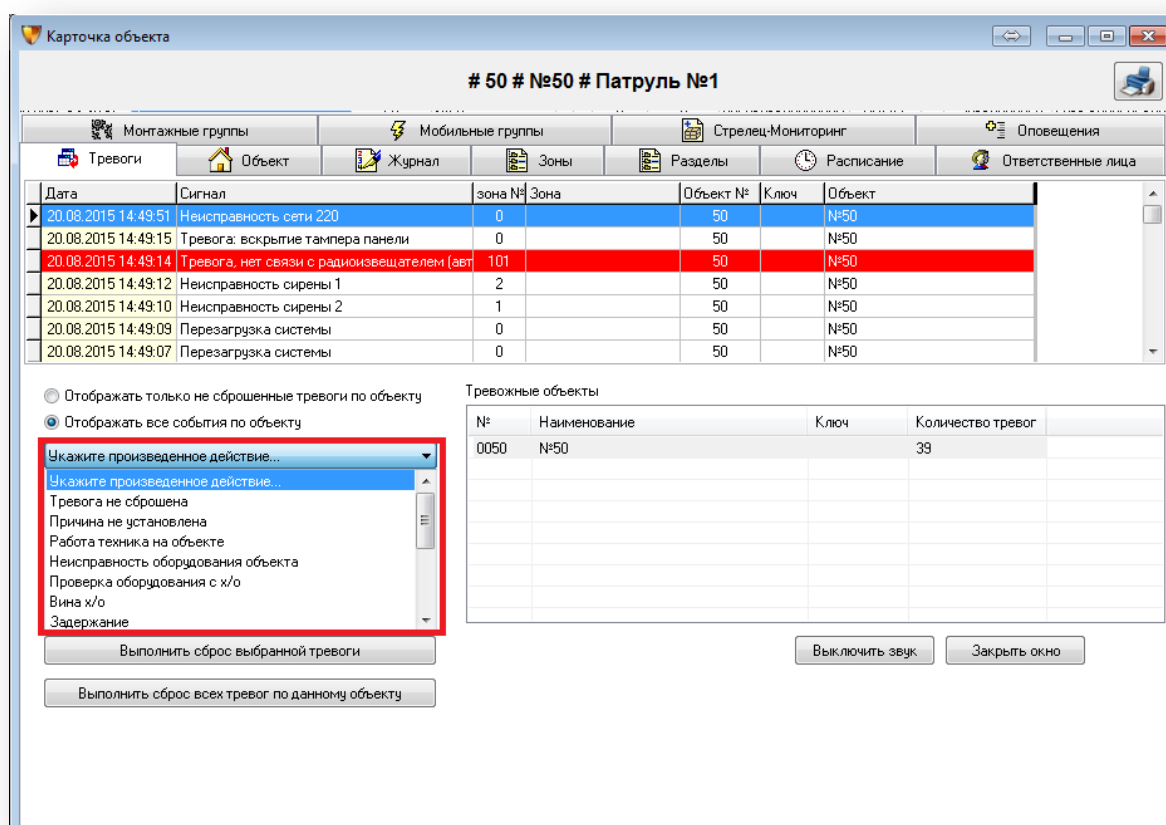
Карточка объекта

# 50 # №50 # Патруль №1

Монтажные группы | Мобильные группы | Стрелец-Мониторинг | Оповещения
Тревоги | Объект | Журнал | Зоны | Разделы | Расписание | Ответственные лица

| Дата | Сигнал | зона № | Зона | Объект № | Ключ | Объект |
|---|---|---|---|---|---|---|
| 20.08.2015 14:49:51 | Неисправность сети 220 | 0 | | 50 | | №50 |
| 20.08.2015 14:49:15 | Тревога: вскрытие тампера панели | 0 | | 50 | | №50 |
| 20.08.2015 14:49:14 | Тревога, нет связи с радиоизвещателем (авт | 101 | | 50 | | №50 |
| 20.08.2015 14:49:12 | Неисправность сирены 1 | 2 | | 50 | | №50 |
| 20.08.2015 14:49:10 | Неисправность сирены 2 | 1 | | 50 | | №50 |
| 20.08.2015 14:49:09 | Перезагрузка системы | 0 | | 50 | | №50 |
| 20.08.2015 14:49:07 | Перезагрузка системы | 0 | | 50 | | №50 |

Отображать только не сброшенные тревоги по объекту
Отображать все события по объекту

Укажите произведенное действие...
Укажите произведенное действие...
Тревога не сброшена
Причина не установлена
Работа техника на объекте
Неисправность оборудования объекта
Проверка оборудования с х/о
Вина х/о
Задержание

Выполнить сброс выбранной тревоги
Выполнить сброс всех тревог по данному объекту

Тревожные объекты

| № | Наименование | Ключ | Количество тревог |
|---|---|---|---|
| 0050 | №50 | | 39 |

Выключить звук
Закрыть окно